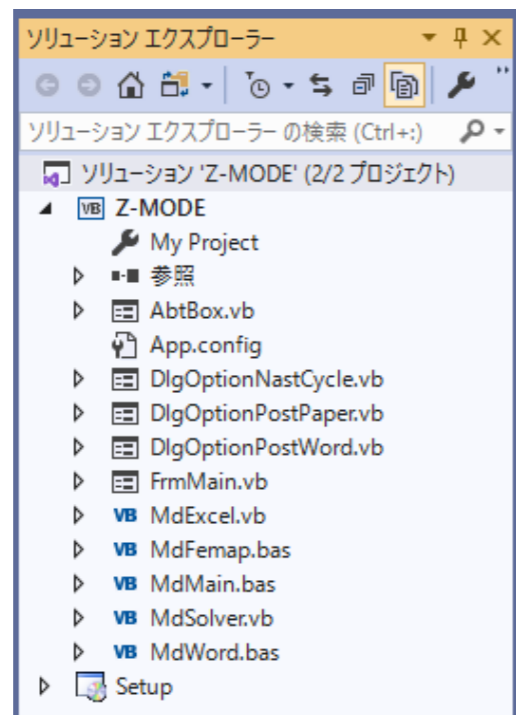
ソリューション エクスプローラー

ソリューション エクスプローラー の検索 (Ctrl+;)

ソリューション 'Z-MODE' (2/2 プロジェクト)

VB Z-MODE

My Project

参照

AbtBox.vb

App.config

DlgOptionNastCycle.vb

DlgOptionPostPaper.vb

DlgOptionPostWord.vb

FrmMain.vb

VB MdExcel.vb

VB MdFemap.bas

VB MdMain.bas

VB MdSolver.vb

VB MdWord.bas

Setup